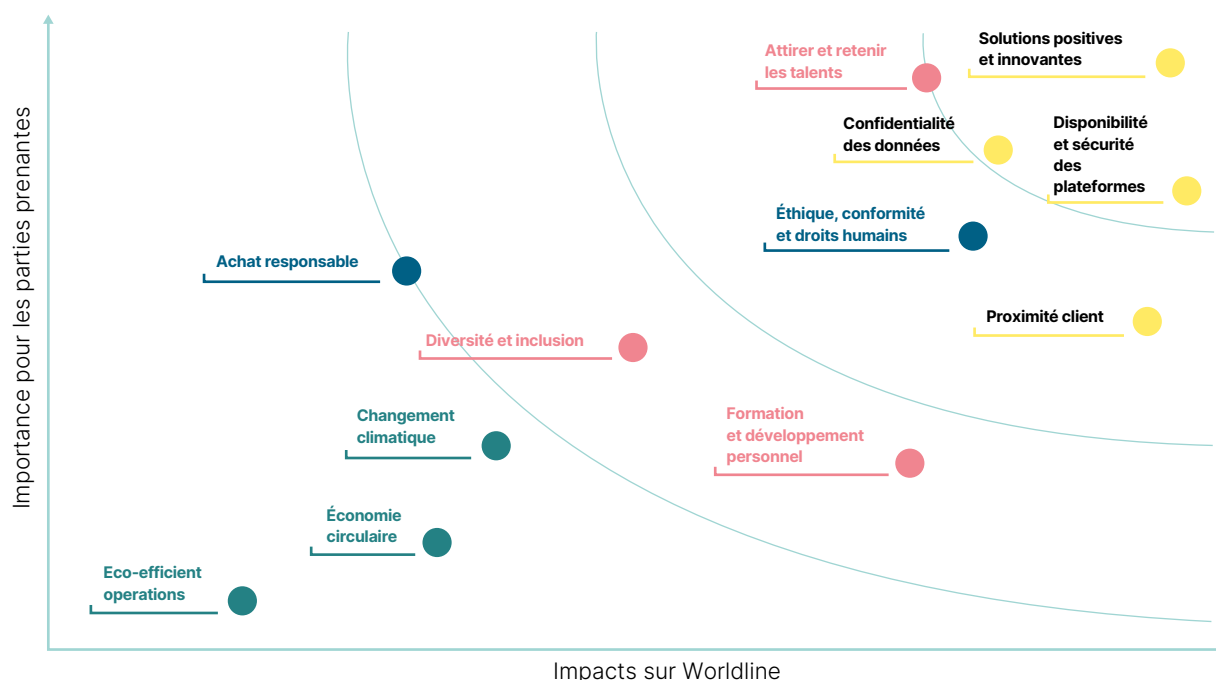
Importance pour les parties prenantes

Attirer et retenir les talents

Solutions positives et innovantes

Confidentialité des données

Disponibilité et sécurité des plateformes

Éthique, conformité et droits humains

Achat responsable

Proximité client

Diversité et inclusion

Changement climatique

Formation et développement personnel

Économie circulaire

Eco-efficient operations

Impacts sur Worldline